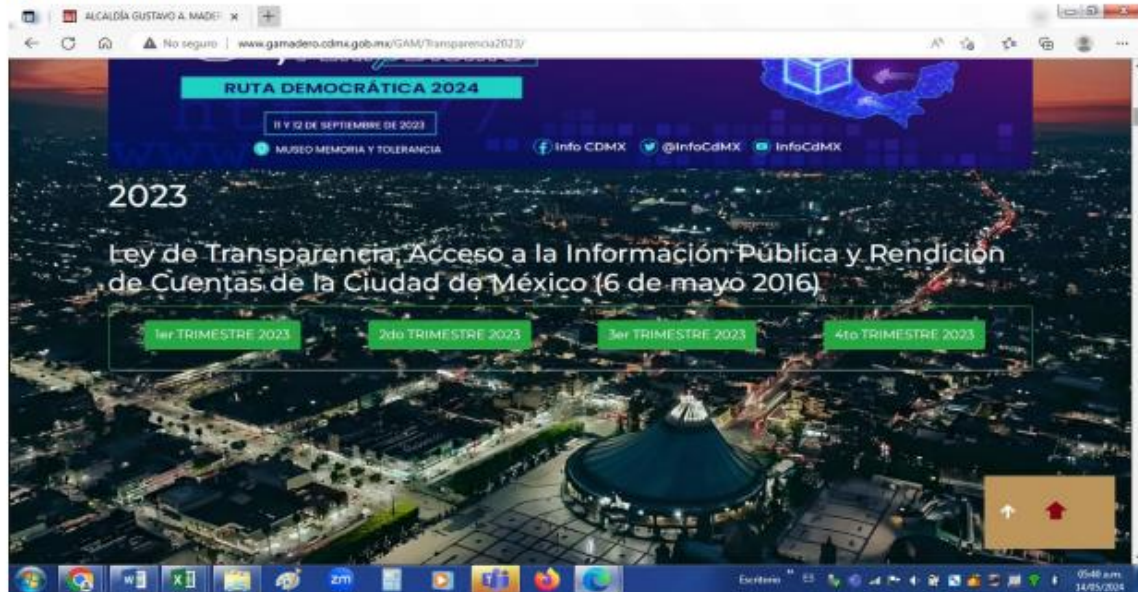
ALCALDÍA GUSTAVO A. MADE ×

No seguro | www.gamadero.cdmx.gob.mx/GAM/Transparencia2023/

RUTA DEMOCRÁTICA 2024

11 Y 12 DE SEPTIEMBRE DE 2023

MUSEO MEMORIA Y TOLERANCIA

Info CDMX @InfoCdMX InfoCdMX

2023

Ley de Transparencia, Acceso a la Información Pública y Rendición de Cuentas de la Ciudad de México (6 de mayo 2016)

1er TRIMESTRE 2023

2do TRIMESTRE 2023

3er TRIMESTRE 2023

4to TRIMESTRE 2023

Escritorio

05:40 a.m.
14/05/2024